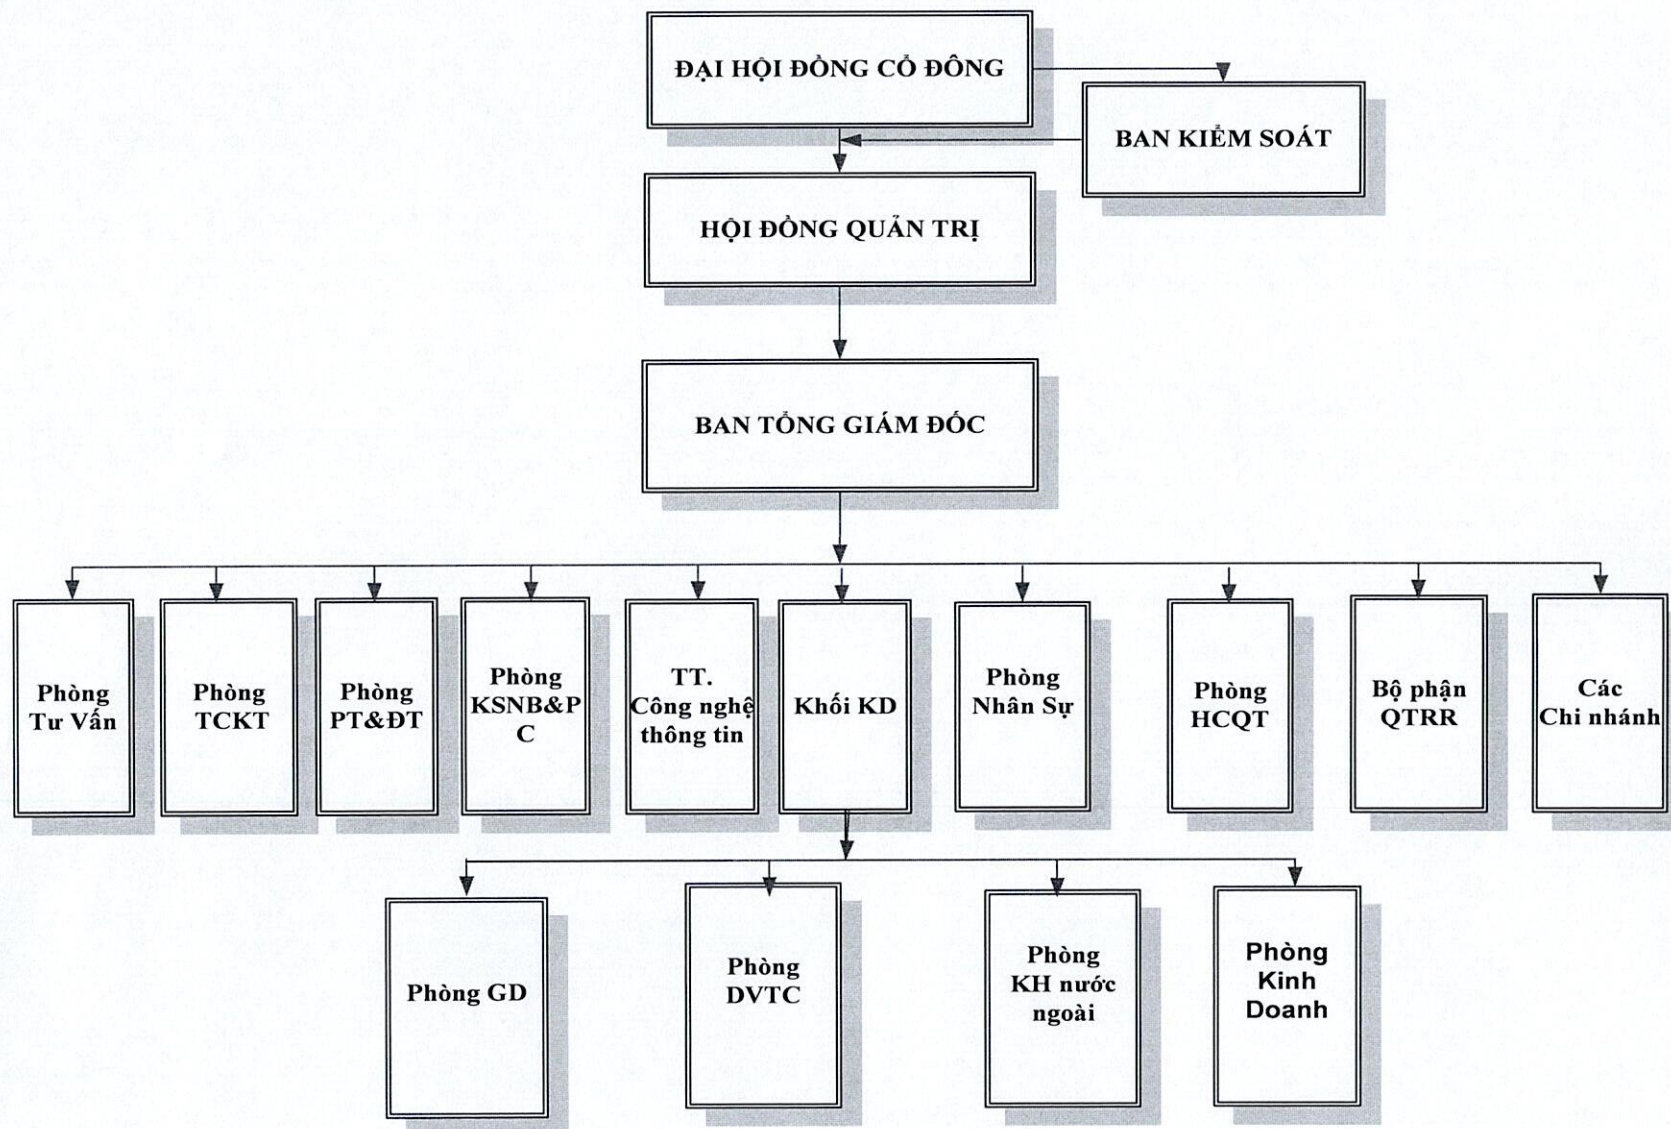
ĐẠI HỘI ĐỒNG CỔ ĐÔNG

BAN KIỂM SOÁT

HỘI ĐỒNG QUẢN TRỊ

BAN TỔNG GIÁM ĐỐC

Phòng Tư Vấn

Phòng TCKT

Phòng PT&ĐT

Phòng KSNB&PC

TT. Công nghệ thông tin

Khối KD

Phòng Nhân Sự

Phòng HCQT

Bộ phận QTRR

Các Chi nhánh

Phòng GD

Phòng DVTC

Phòng KH nước ngoài

Phòng Kinh Doanh